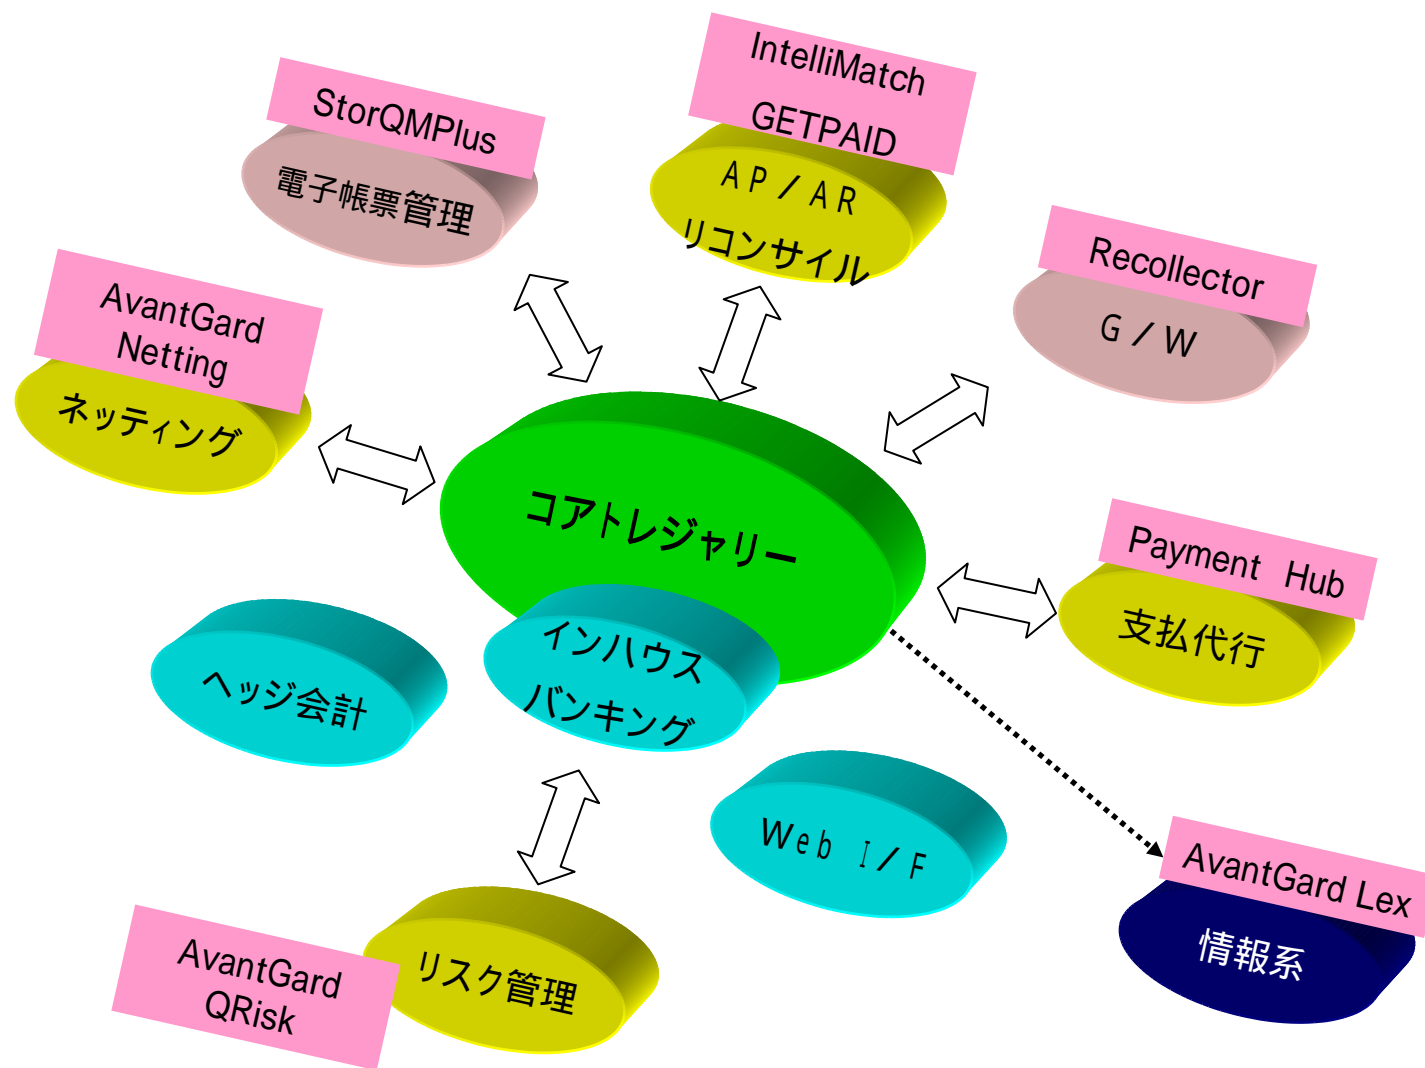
StorQMPlus
電子帳票管理

IntelliMatch
GETPAID
AP/AR
リコンサイル

Recollector
G/W

AvantGard
Netting
ネッティング

コアトレジャリー

Payment Hub
支払代行

インハウス
バンキング

ヘッジ会計

Web I/F

AvantGard Lex
情報系

AvantGard
QRisk
リスク管理